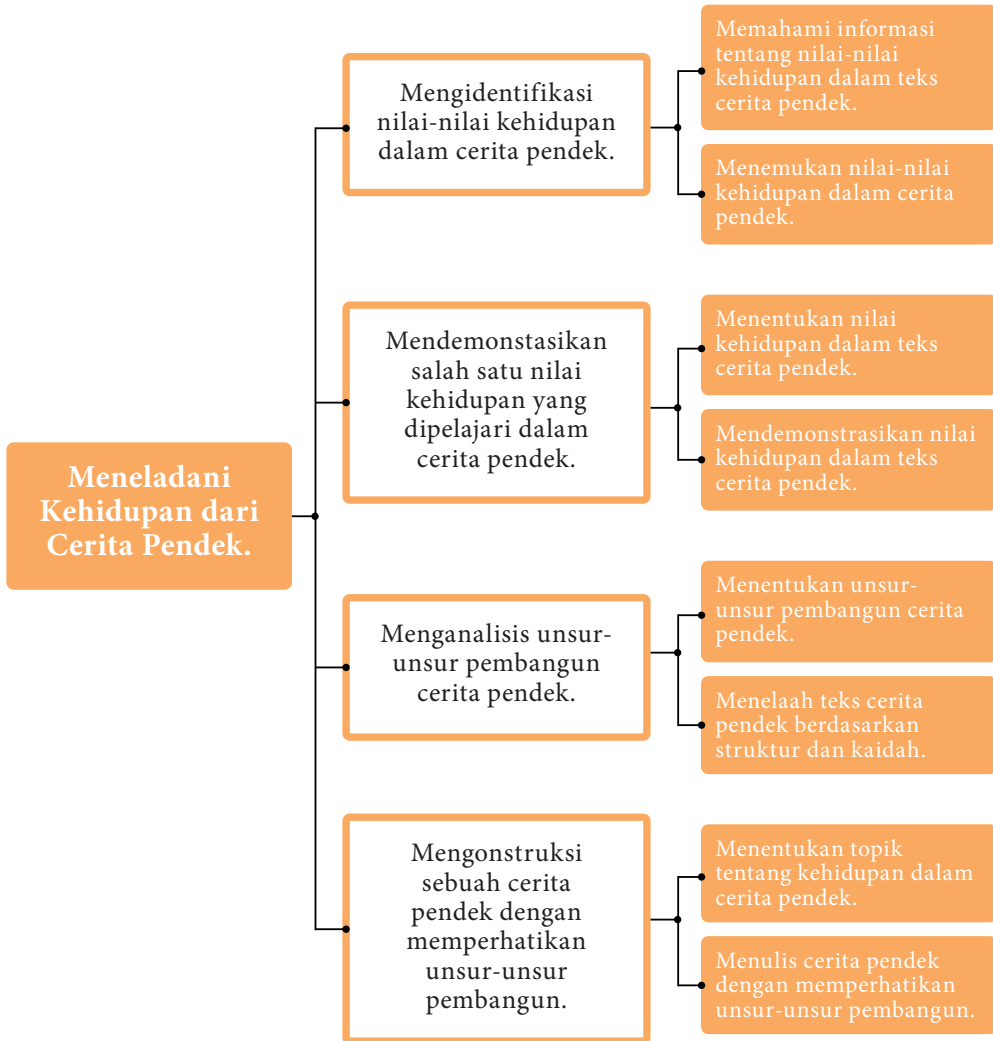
Meneladani Kehidupan dari Cerita Pendek.

Mengidentifikasi nilai-nilai kehidupan dalam cerita pendek.

Memahami informasi tentang nilai-nilai kehidupan dalam teks cerita pendek.

Menemukan nilai-nilai kehidupan dalam cerita pendek.

Mendemonstasikan salah satu nilai kehidupan yang dipelajari dalam cerita pendek.

Menentukan nilai kehidupan dalam teks cerita pendek.

Mendemonstrasikan nilai kehidupan dalam teks cerita pendek.

Menganalisis unsur-unsur pembangun cerita pendek.

Menentukan unsur-unsur pembangun cerita pendek.

Menelaah teks cerita pendek berdasarkan struktur dan kaidah.

Mengonstruksi sebuah cerita pendek dengan memperhatikan unsur-unsur pembangun.

Menentukan topik tentang kehidupan dalam cerita pendek.

Menulis cerita pendek dengan memperhatikan unsur-unsur pembangun.